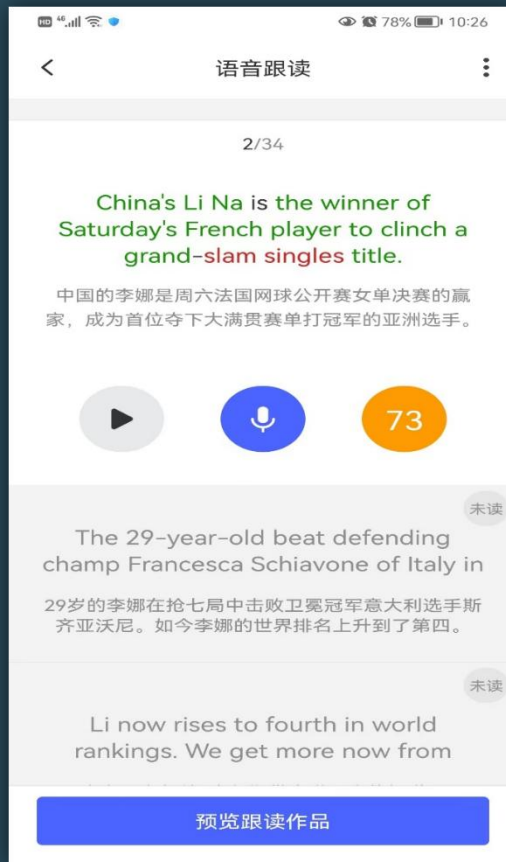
HD 4G 78% 10:26

<

语音跟读

2/34

China's Li Na is the winner of Saturday's French player to clinch a grand-slam singles title.

中国的李娜是周六法国网球公开赛女单决赛的赢家，成为首位夺下大满贯赛单打冠军的亚洲选手。

73

未读

The 29-year-old beat defending champ Francesca Schiavone of Italy in

29岁的李娜在抢七局中击败卫冕冠军意大利选手斯齐亚沃尼。如今李娜的世界排名上升到了第四。

未读

Li now rises to fourth in world rankings. We get more now from

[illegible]

预览跟读作品